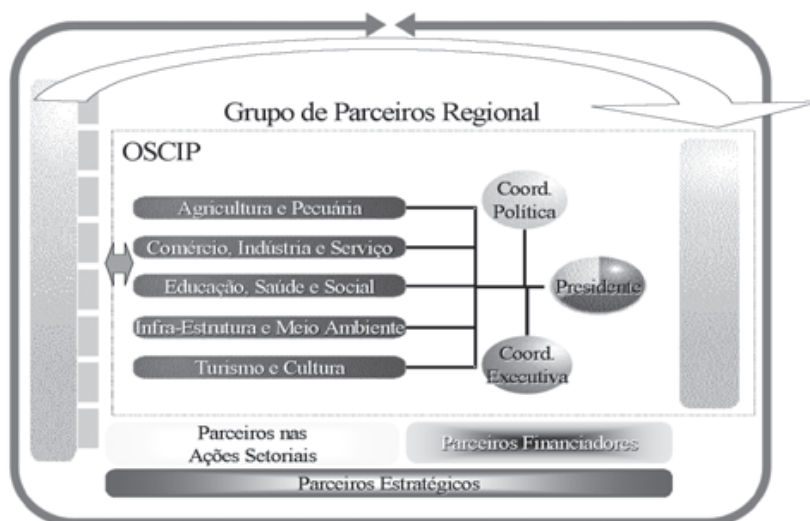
Grupo de Parceiros Regional

OSCIP

Agricultura e Pecuária

Comércio, Indústria e Serviço

Educação, Saúde e Social

Infra-Estrutura e Meio Ambiente

Turismo e Cultura

Coord. Política

Presidente

Coord. Executiva

Parceiros nas Ações Setoriais

Parceiros Financiadores

Parceiros Estratégicos